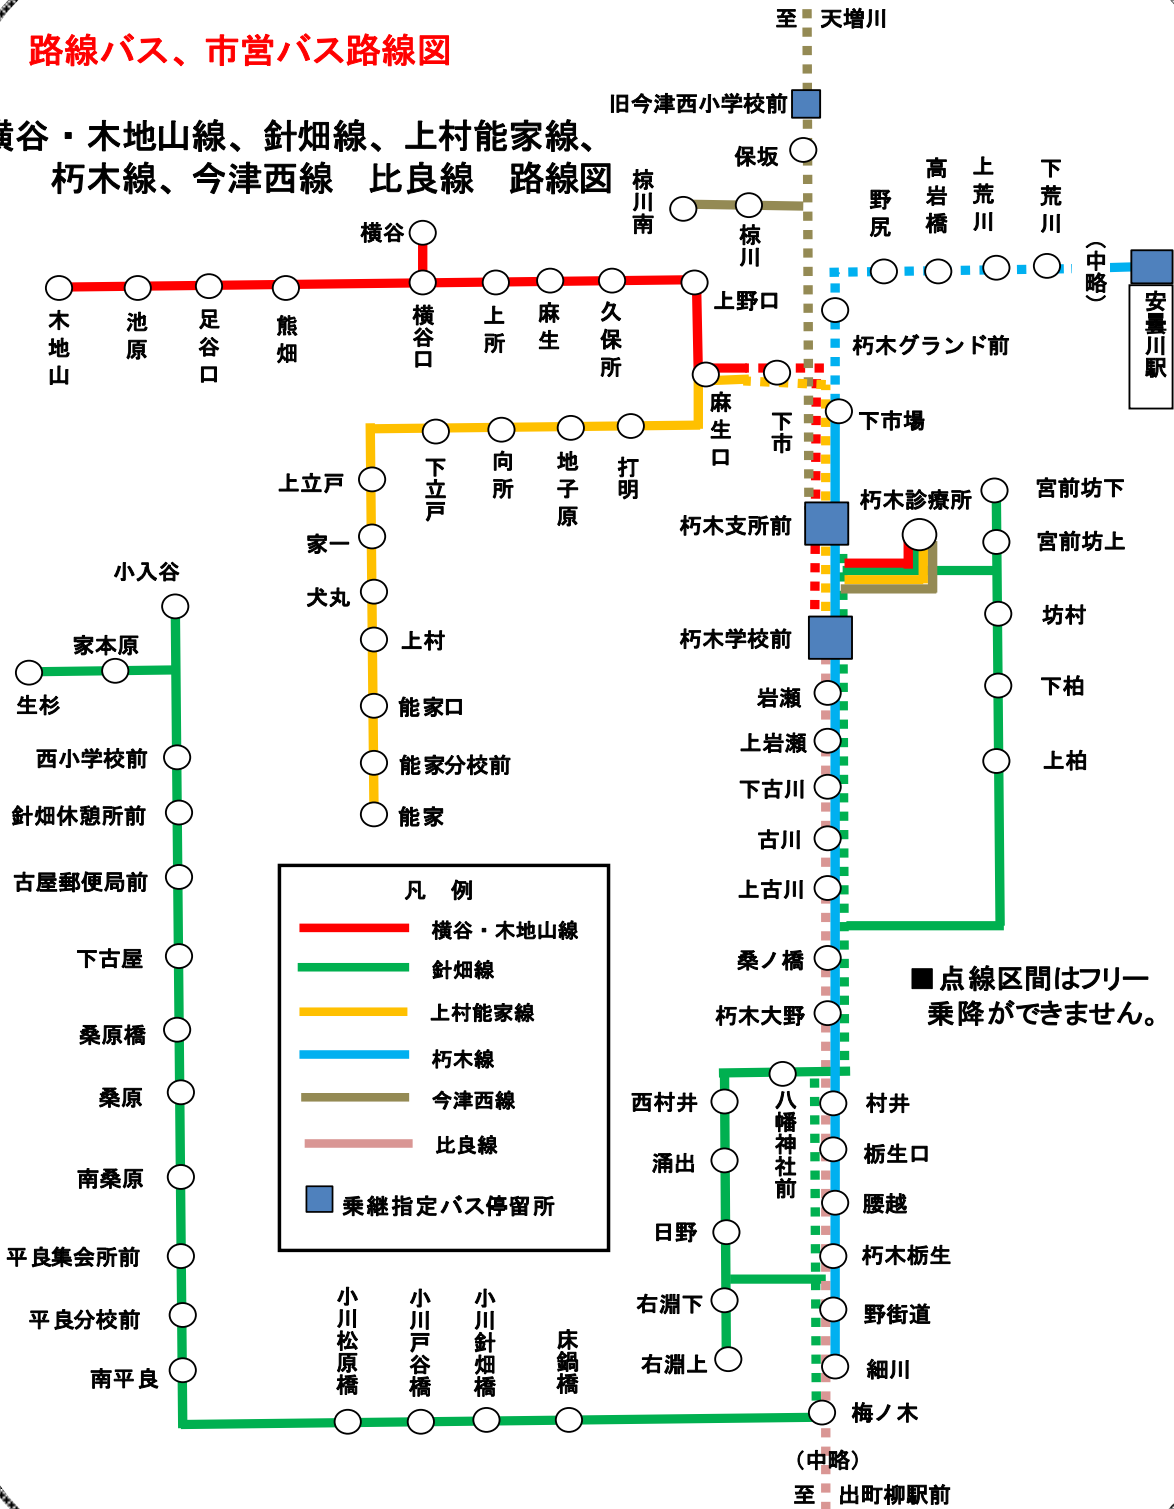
路線バス、市営バス路線図

横谷・木地山線、針畑線、上村能家線、
朽木線、今津西線　比良線　路線図

至　天増川
旧今津西小学校前
保坂
椋川南
椋川
野尻
高岩橋
上荒川
下荒川
（中略）
安曇川駅
横谷
木地山
池原
足谷口
熊畑
横谷口
上所
麻生
久保所
上野口
朽木グランド前
麻生口
下市
下市場
下立戸
向所
地子原
打明
上立戸
家一
犬丸
上村
能家口
能家分校前
能家
朽木支所前
朽木診療所
宮前坊下
宮前坊上
坊村
下柏
上柏
朽木学校前
岩瀬
上岩瀬
下古川
古川
上古川
桑ノ橋
朽木大野
■点線区間はフリー乗降ができません。
小入谷
家本原
生杉
西小学校前
針畑休憩所前
古屋郵便局前
下古屋
桑原橋
桑原
南桑原
平良集会所前
平良分校前
南平良
凡　例
横谷・木地山線
針畑線
上村能家線
朽木線
今津西線
比良線
乗継指定バス停留所
西村井
八幡神社前
村井
涌出
栃生口
日野
腰越
朽木栃生
右淵下
野街道
右淵上
細川
小川松原橋
小川戸谷橋
小川針畑橋
床鍋橋
梅ノ木
（中略）
至　出町柳駅前